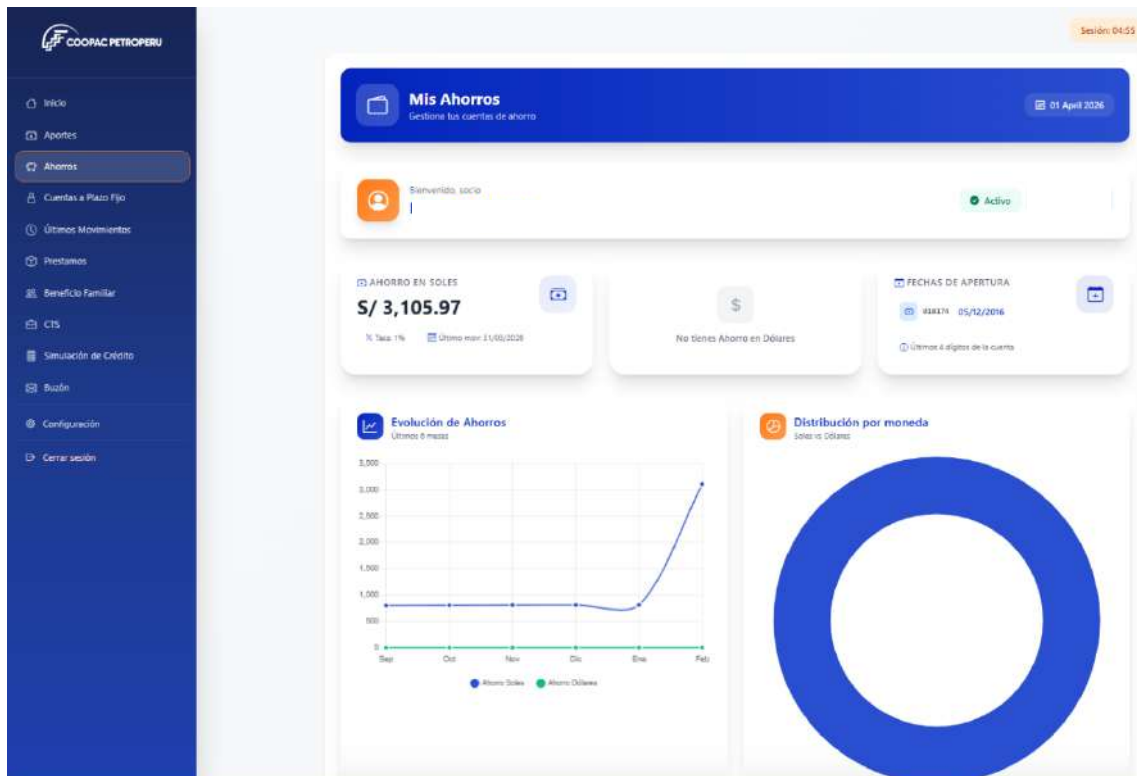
COOPAC PETROPERU

Inicio
Aportes
Ahorros
Cuentas a Plazo Fijo
Últimos Movimientos
Prestamos
Beneficio Familiar
CTS
Simulación de Crédito
Buzón
Configuración
Cerrar sesión

Sesión: 04:55

Mis Ahorros
Gestiona tus cuentas de ahorro

01 April 2026

Bienvenido, socio

Activo

AHORRO EN SOLES
S/ 3,105.97
% Tasa: 1% Último mov: 31/03/2026

$
No tienes Ahorro en Dólares

FECHAS DE APERTURA
818174 05/12/2016
Últimos 4 dígitos de la cuenta

Evolución de Ahorros
Últimos 6 meses

3,500
3,000
2,500
2,000
1,500
1,000
500
0
Sep Oct Nov Dic Ene Feb

Ahorro Soles Ahorro Dólares

Distribución por moneda
Soles vs Dólares